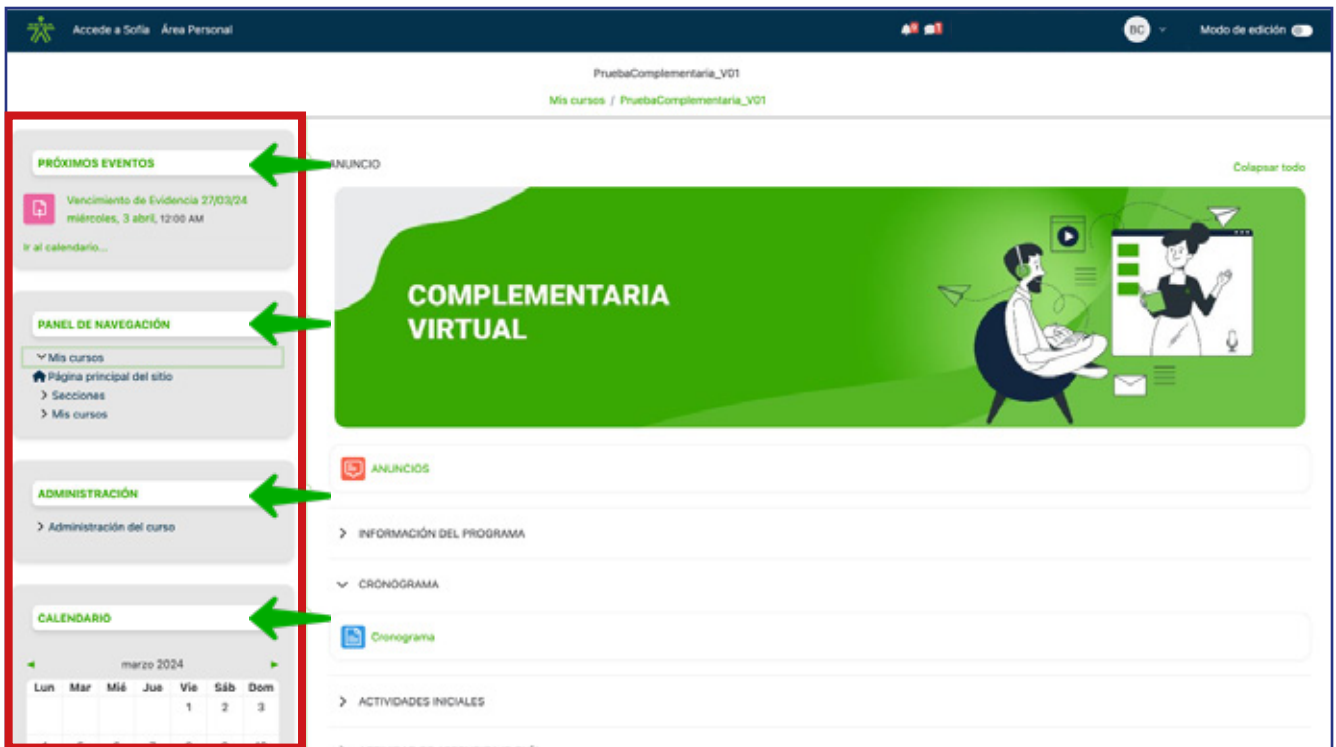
Accede a Sofia Área Personal

BC

Modo de edición

PruebaComplementaria_V01

Mis cursos / PruebaComplementaria_V01

PRÓXIMOS EVENTOS

Vencimiento de Evidencia 27/03/24
miércoles, 3 abril, 12:00 AM

Ir al calendario...

PANEL DE NAVEGACIÓN

Mis cursos
Página principal del sitio
Secciones
Mis cursos

ADMINISTRACIÓN

Administración del curso

CALENDARIO

marzo 2024

| Lun | Mar | Mié | Jue | Vie | Sáb | Dom |
|---|---|---|---|---|---|---|
| | | | | 1 | 2 | 3 |

ANUNCIO

Colapsar todo

COMPLEMENTARIA VIRTUAL

ANUNCIOS

INFORMACIÓN DEL PROGRAMA

CRONOGRAMA

Cronograma

ACTIVIDADES INICIALES